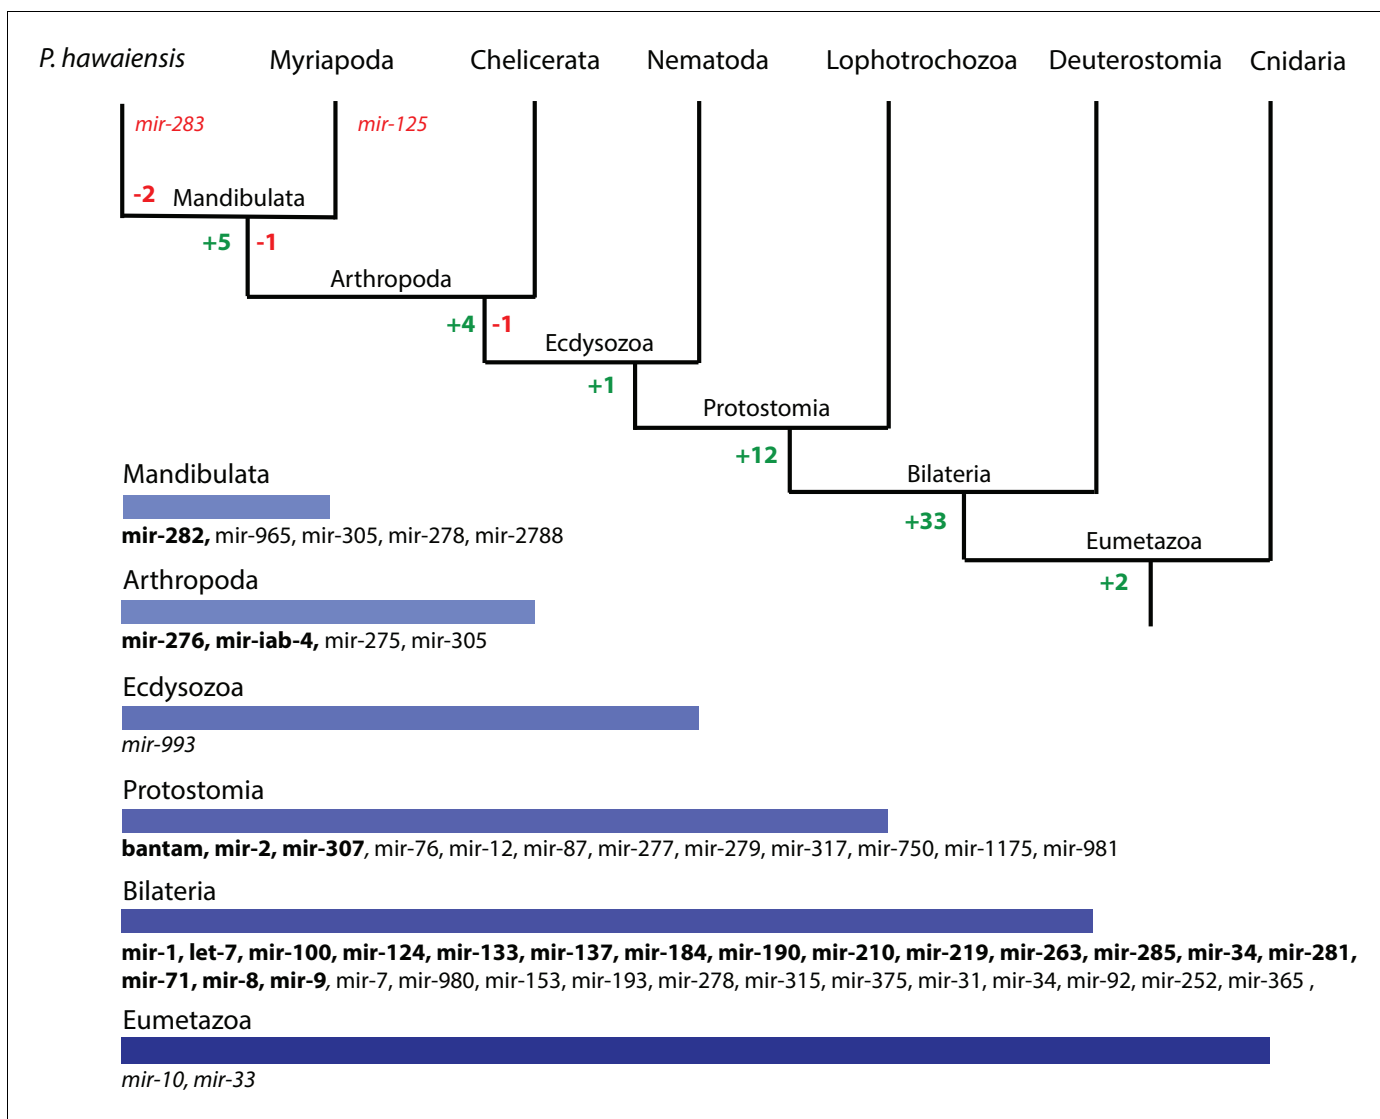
P. hawaiensis Myriapoda Chelicerata Nematoda Lophotrochozoa Deuterostomia Cnidaria

mir-283 mir-125

-2 Mandibulata

+5 -1

Arthropoda

+4 -1

Ecdysozoa

+1

Protostomia

+12

Bilateria

+33

Eumetazoa

+2

Mandibulata

**mir-282,** mir-965, mir-305, mir-278, mir-2788

Arthropoda

**mir-276, mir-iab-4,** mir-275, mir-305

Ecdysozoa

*mir-993*

Protostomia

**bantam, mir-2, mir-307**, mir-76, mir-12, mir-87, mir-277, mir-279, mir-317, mir-750, mir-1175, mir-981

Bilateria

**mir-1, let-7, mir-100, mir-124, mir-133, mir-137, mir-184, mir-190, mir-210, mir-219, mir-263, mir-285, mir-34, mir-281, mir-71, mir-8, mir-9**, mir-7, mir-980, mir-153, mir-193, mir-278, mir-315, mir-375, mir-31, mir-34, mir-92, mir-252, mir-365 ,

Eumetazoa

*mir-10, mir-33*